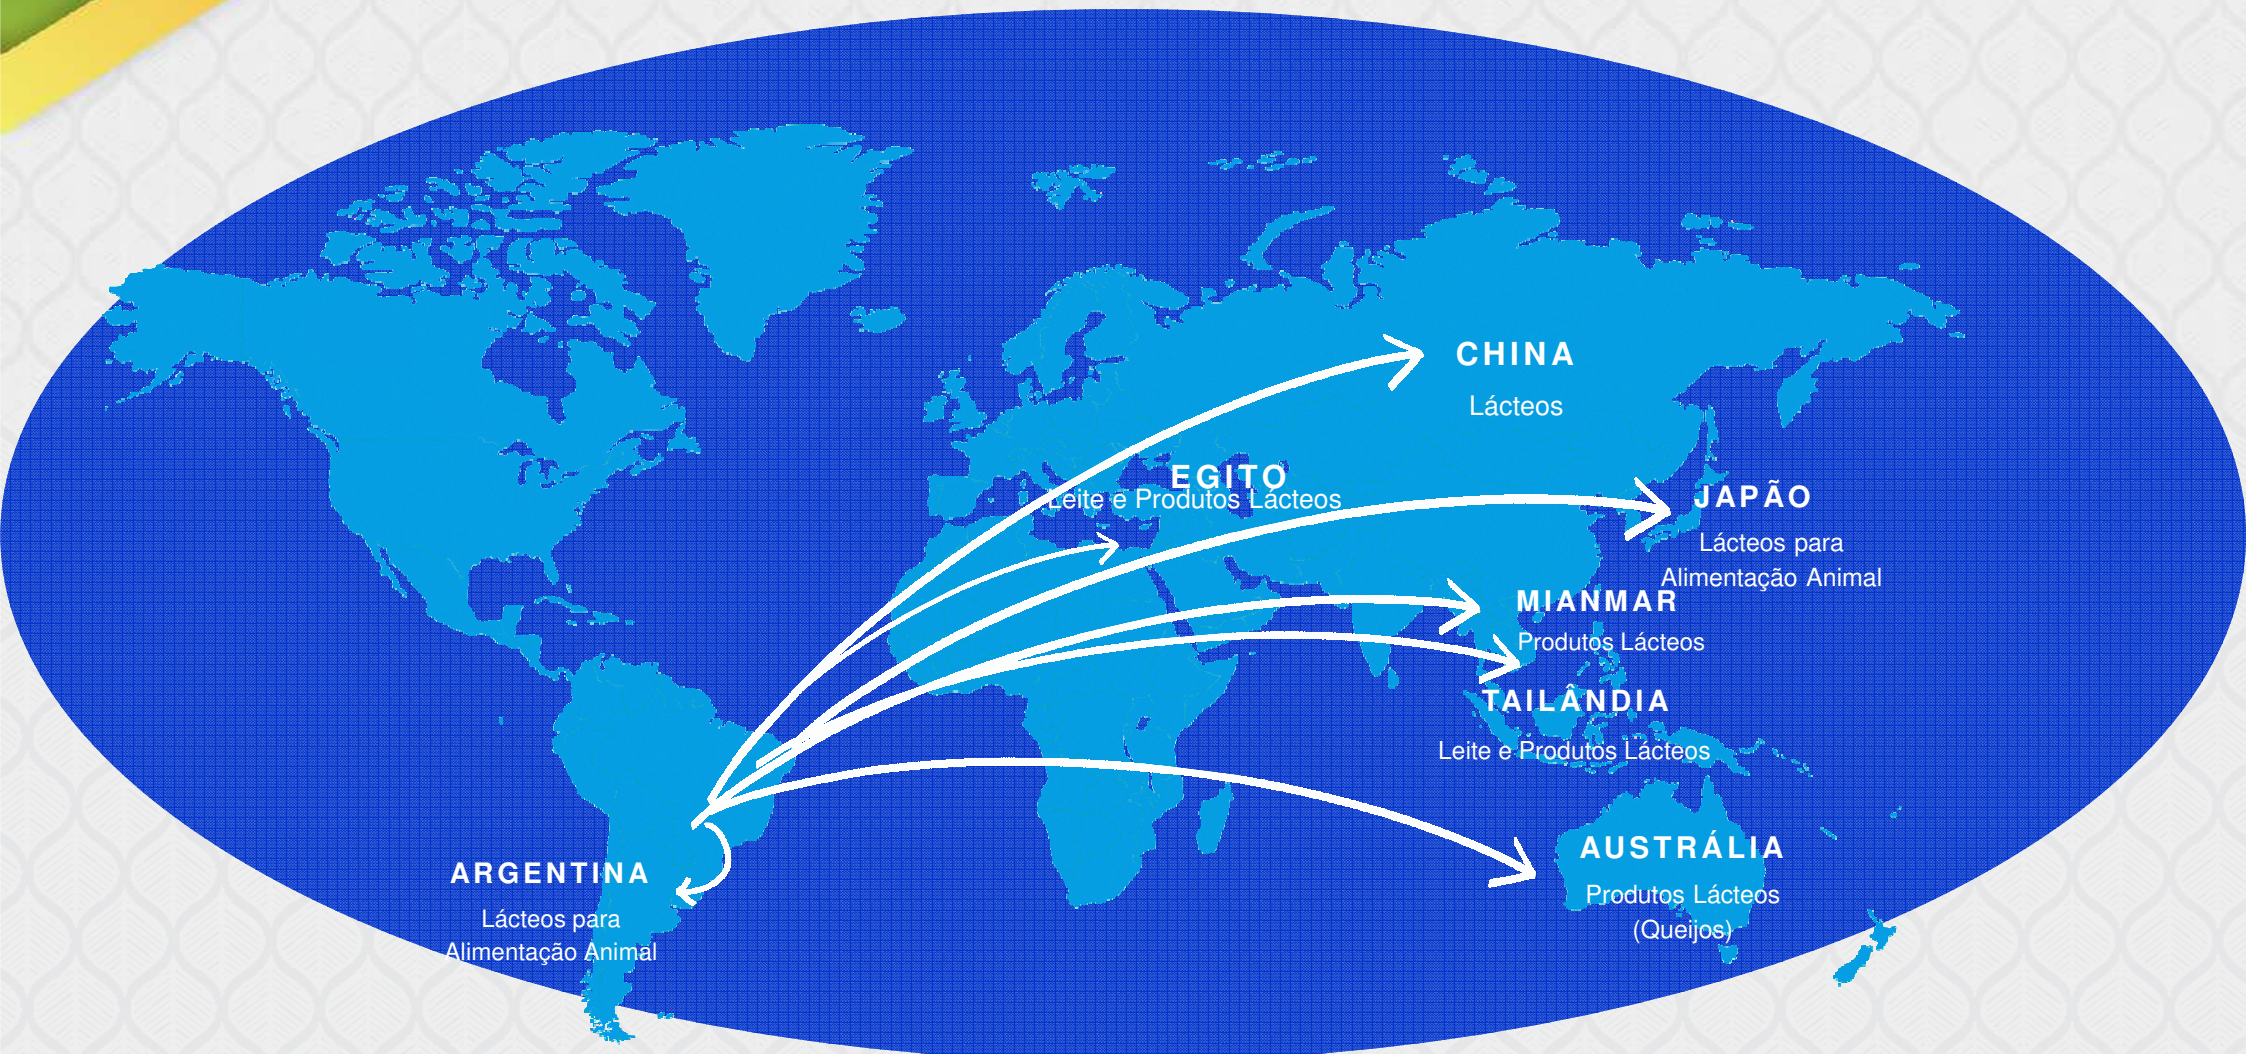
CHINA
Lácteos

EGITO
Leite e Produtos Lácteos

JAPÃO
Lácteos para Alimentação Animal

MIANMAR
Produtos Lácteos

TAILÂNDIA
Leite e Produtos Lácteos

AUSTRÁLIA
Produtos Lácteos (Queijos)

ARGENTINA
Lácteos para Alimentação Animal